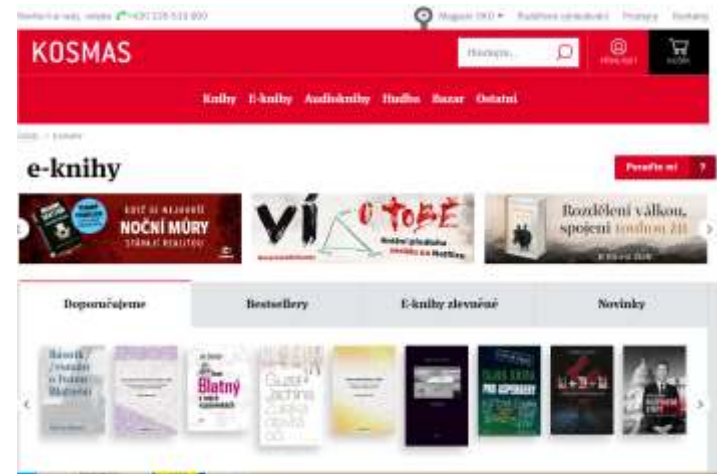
Nestačí k vám, volejte +420 226 513 800

Magazín DKO ▾ Rodičovské poradenství Prodejny Kontakty

KOSMAS

Hledejte...

PŘIHLÁSIT

KOŠÍK

Knihy E-knihy Audioknihy Hudba Bazar Ostatní

Úvod > E-knihy

e-knihy

Poraďte mi ?

KDYŽ SE NAJEDOU NOČNÍ MŮRY STÁVAJÍ REALITOU

VÍ O TOBĚ

Rozdělení válkou, spojeni touhou žít

Doporučujeme

Bestsellery

E-knihy zlevněné

Novinky

Slovník / Vzpomínky o Ivanu Blatném

Blatný

Guzel Jachina

PRO GAMBLERY